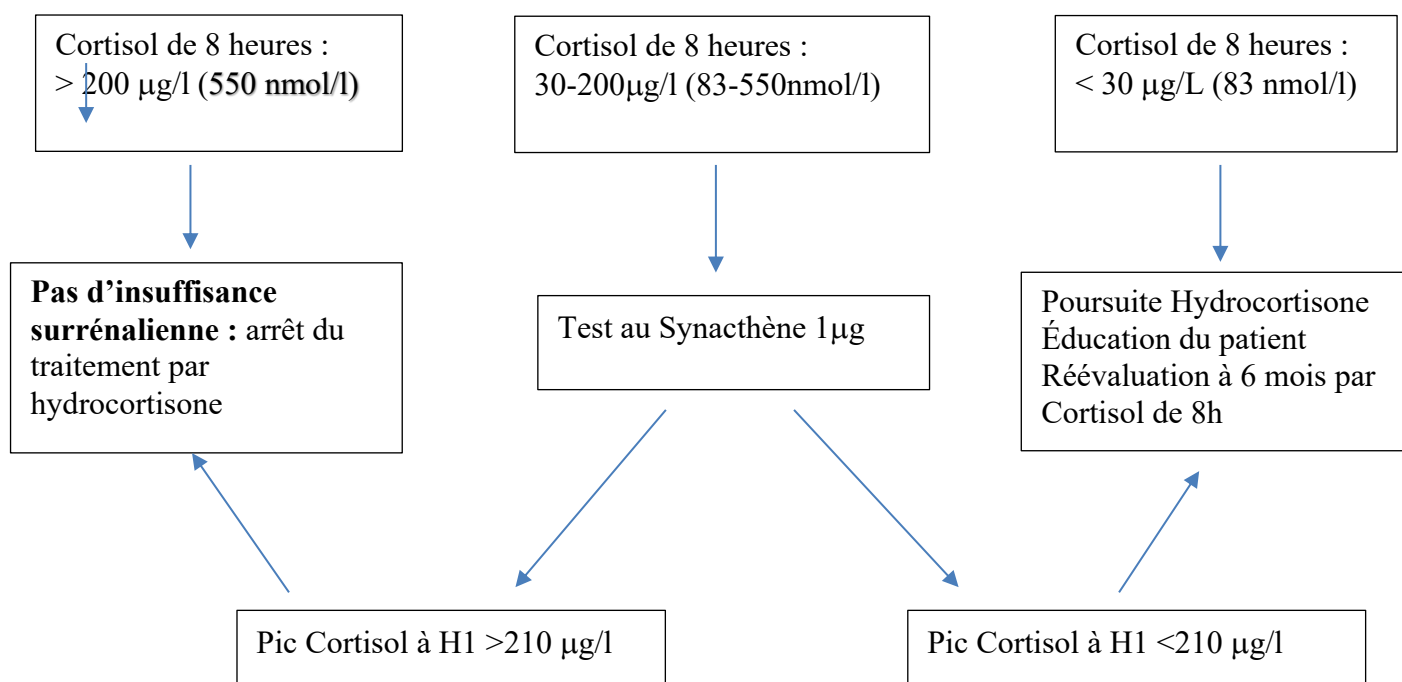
Cortisol de 8 heures : > 200 µg/l (550 nmol/l)

Cortisol de 8 heures : 30-200µg/l (83-550nmol/l)

Cortisol de 8 heures : < 30 µg/L (83 nmol/l)

**Pas d'insuffisance surrénalienne :** arrêt du traitement par hydrocortisone

Test au Synacthène 1µg

Poursuite Hydrocortisone
Éducation du patient
Réévaluation à 6 mois par Cortisol de 8h

Pic Cortisol à H1 >210 µg/l

Pic Cortisol à H1 <210 µg/l